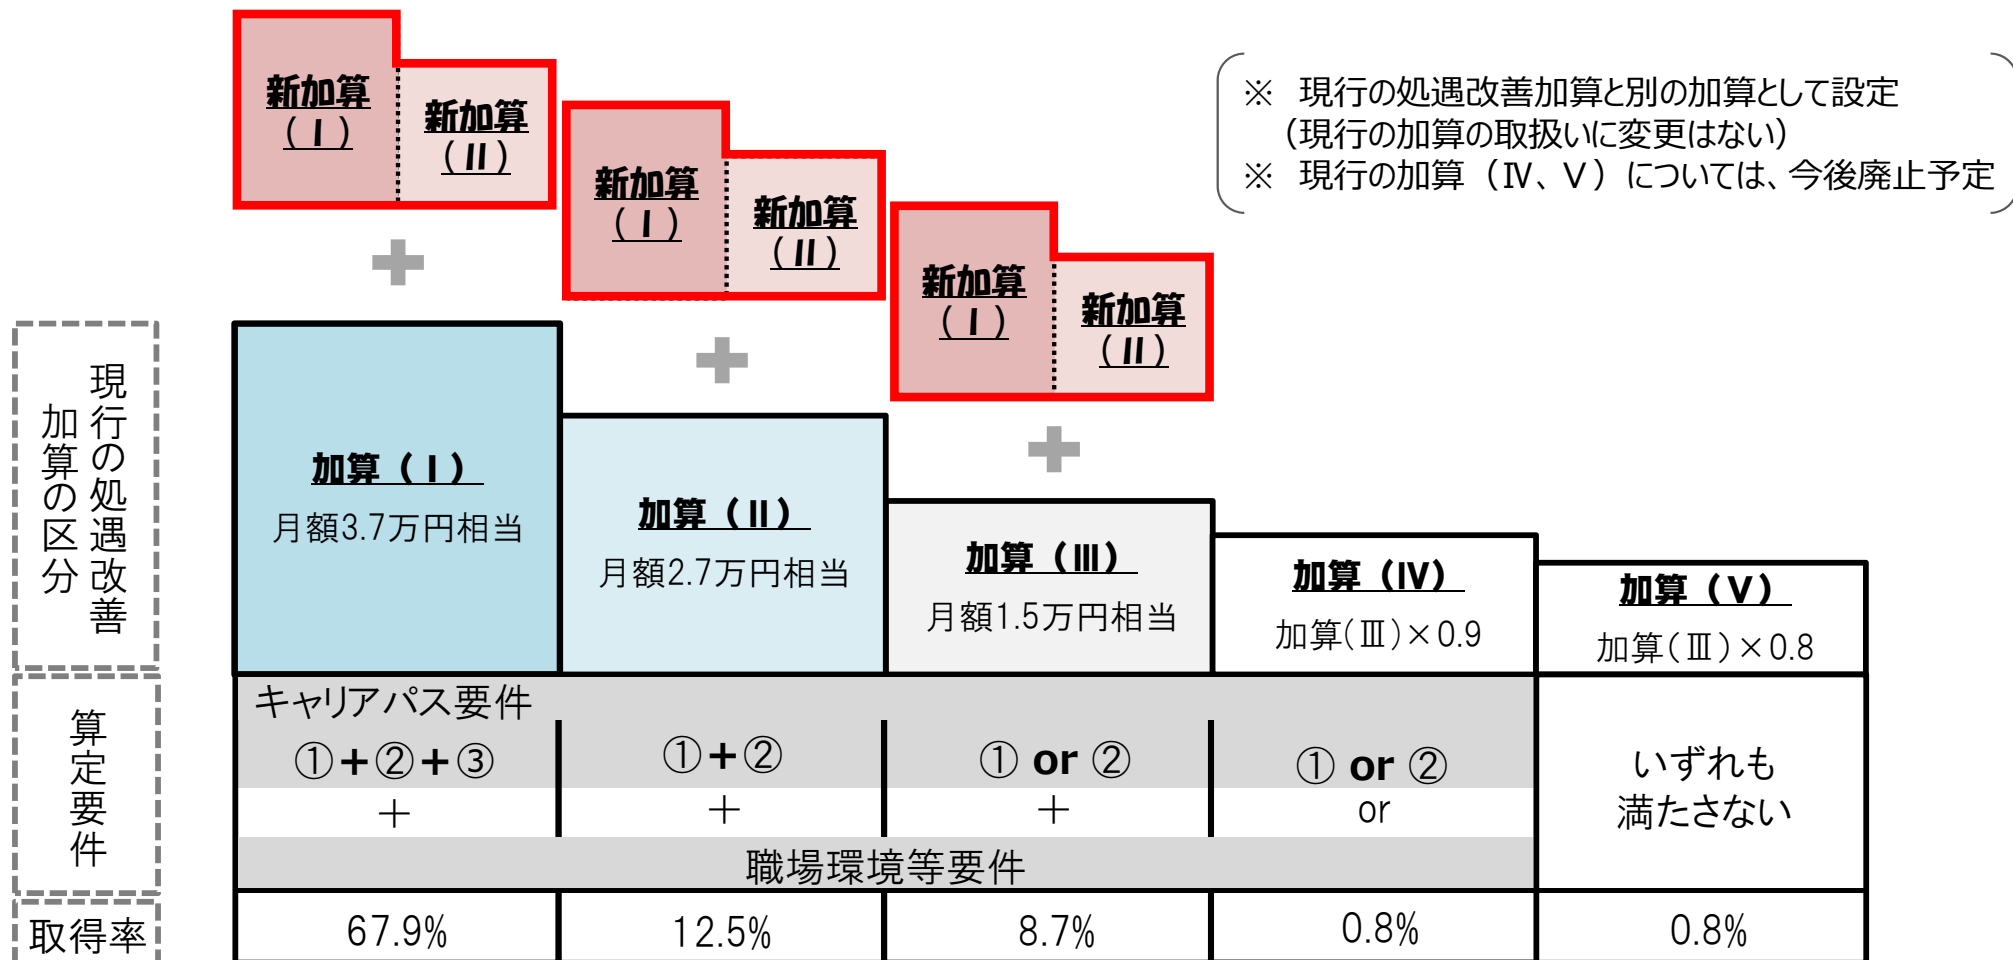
新加算（Ⅰ）

新加算（Ⅱ）

新加算（Ⅰ）

新加算（Ⅱ）

新加算（Ⅰ）

新加算（Ⅱ）

※ 現行の処遇改善加算と別の加算として設定
（現行の加算の取扱いに変更はない）
※ 現行の加算（Ⅳ、Ⅴ）については、今後廃止予定

＋

＋

＋

現行の処遇改善加算の区分

| 加算（Ⅰ）<br>月額3.7万円相当 | 加算（Ⅱ）<br>月額2.7万円相当 | 加算（Ⅲ）<br>月額1.5万円相当 | 加算（Ⅳ）<br>加算（Ⅲ）×0.9 | 加算（Ⅴ）<br>加算（Ⅲ）×0.8 |
|---|---|---|---|---|

算定要件

キャリアパス要件

| ①＋②＋③ | ①＋② | ① or ② | ① or ② | いずれも満たさない |
|---|---|---|---|---|
| ＋ | ＋ | ＋ | or | |

職場環境等要件

取得率

| 67.9% | 12.5% | 8.7% | 0.8% | 0.8% |
|---|---|---|---|---|